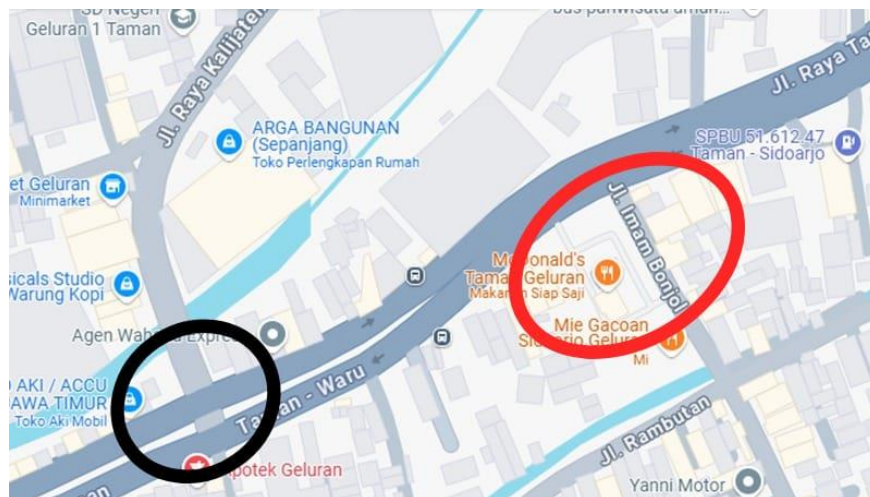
SD Negeri Geluran 1 Taman

Bus pariwisata umum...

Jl. Raya Kalijaten

Jl. Raya Taman

ARGA BANGUNAN (Sepanjang)
Toko Perlengkapan Rumah

SPBU 51.612.47 Taman - Sidoarjo

et Geluran
Minimarket

Jl. Imam Bonjol

McDonald's Taman Geluran
Makanan Siap Saji

sicals Studio Warung Kopi

Agen Wahana Express

Mie Gacoan Sidoarjo Geluran
Mi

AKI / ACCU AWA TIMUR
Toko Aki Mobil

Taman - Waru

Jl. Rambutan

Apotek Geluran

Yanni Motor